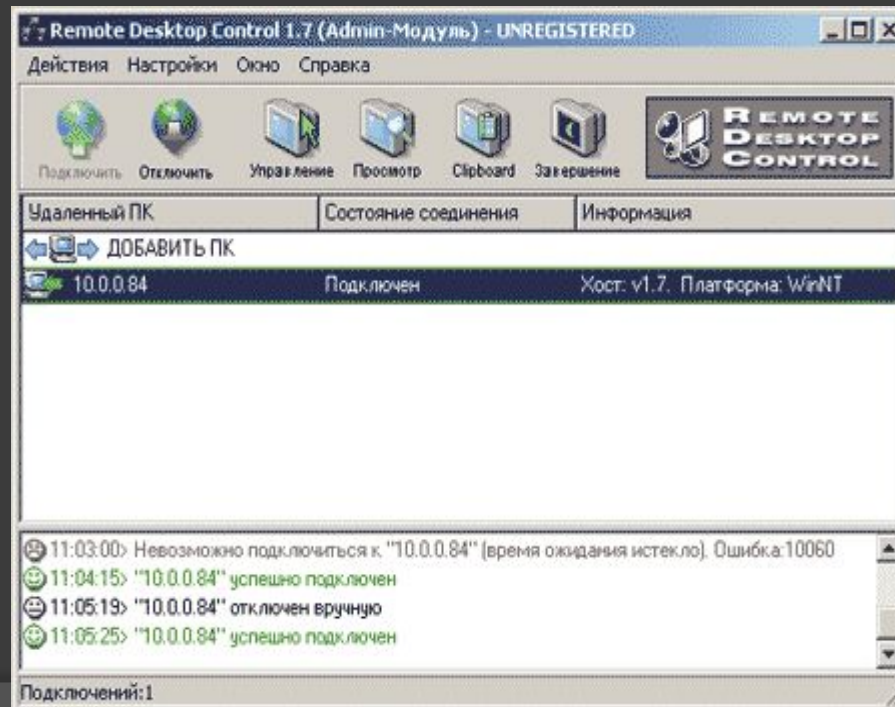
Remote Desktop Control 1.7 (Admin-Модуль) - UNREGISTERED

Действия Настройки Окно Справка

Подключить Отключить Управление Просмотр Clipboard Завершение

REMOTE DESKTOP CONTROL

| Удаленный ПК | Состояние соединения | Информация |
|---|---|---|
| ДОБАВИТЬ ПК | | |
| 10.0.0.84 | Подключен | Хост: v1.7. Платформа: WinNT |

11:03:00> Невозможно подключиться к "10.0.0.84" (время ожидания истекло). Ошибка:10060
11:04:15> "10.0.0.84" успешно подключен
11:05:19> "10.0.0.84" отключен вручную
11:05:25> "10.0.0.84" успешно подключен

Подключений:1